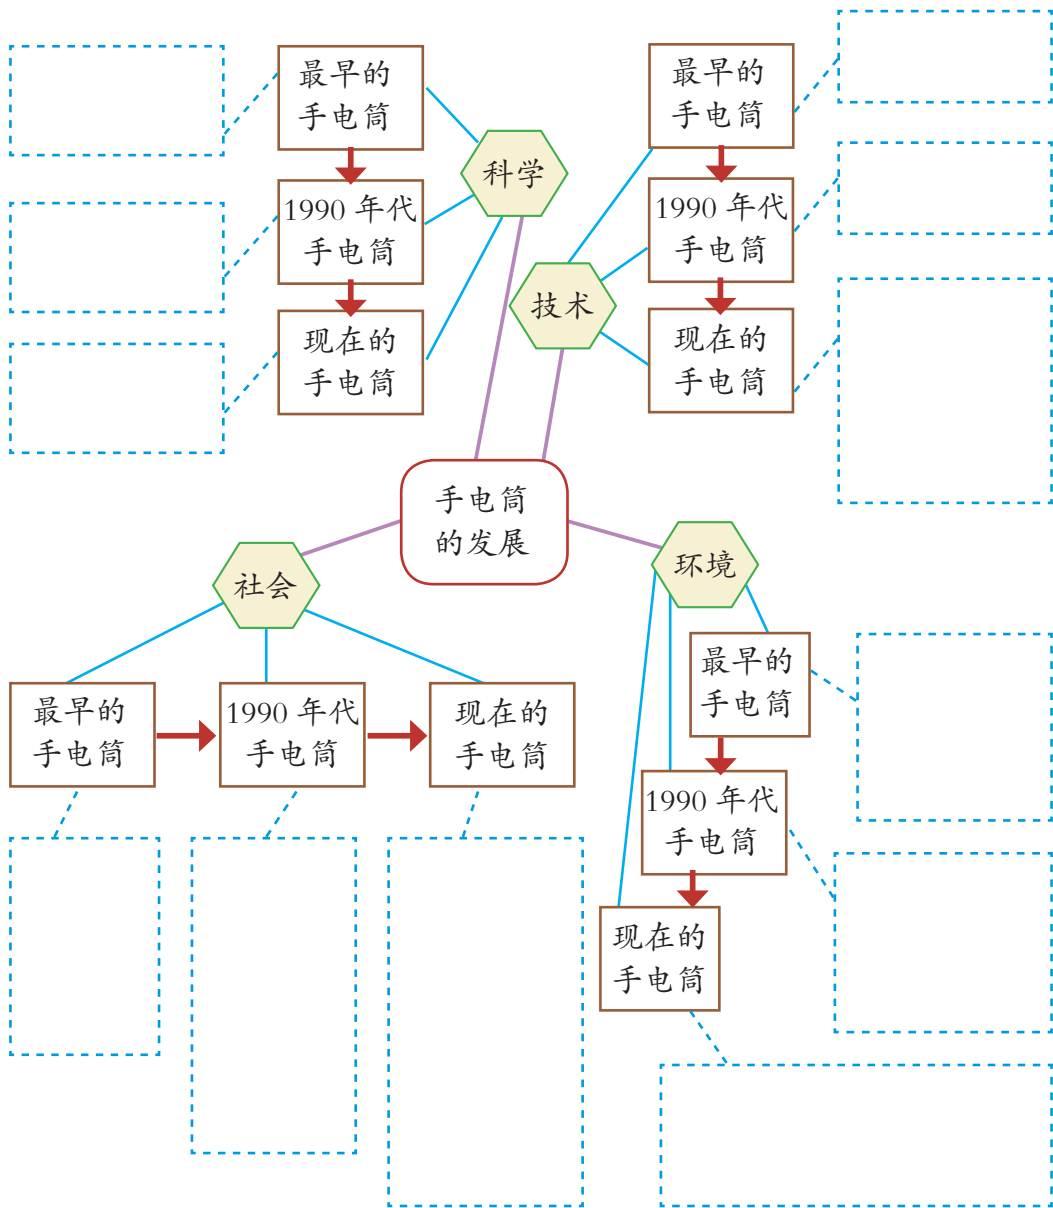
手电筒的发展

科学
最早的手电筒
1990 年代手电筒
现在的手电筒

技术
最早的手电筒
1990 年代手电筒
现在的手电筒

社会
最早的手电筒
1990 年代手电筒
现在的手电筒

环境
最早的手电筒
1990 年代手电筒
现在的手电筒